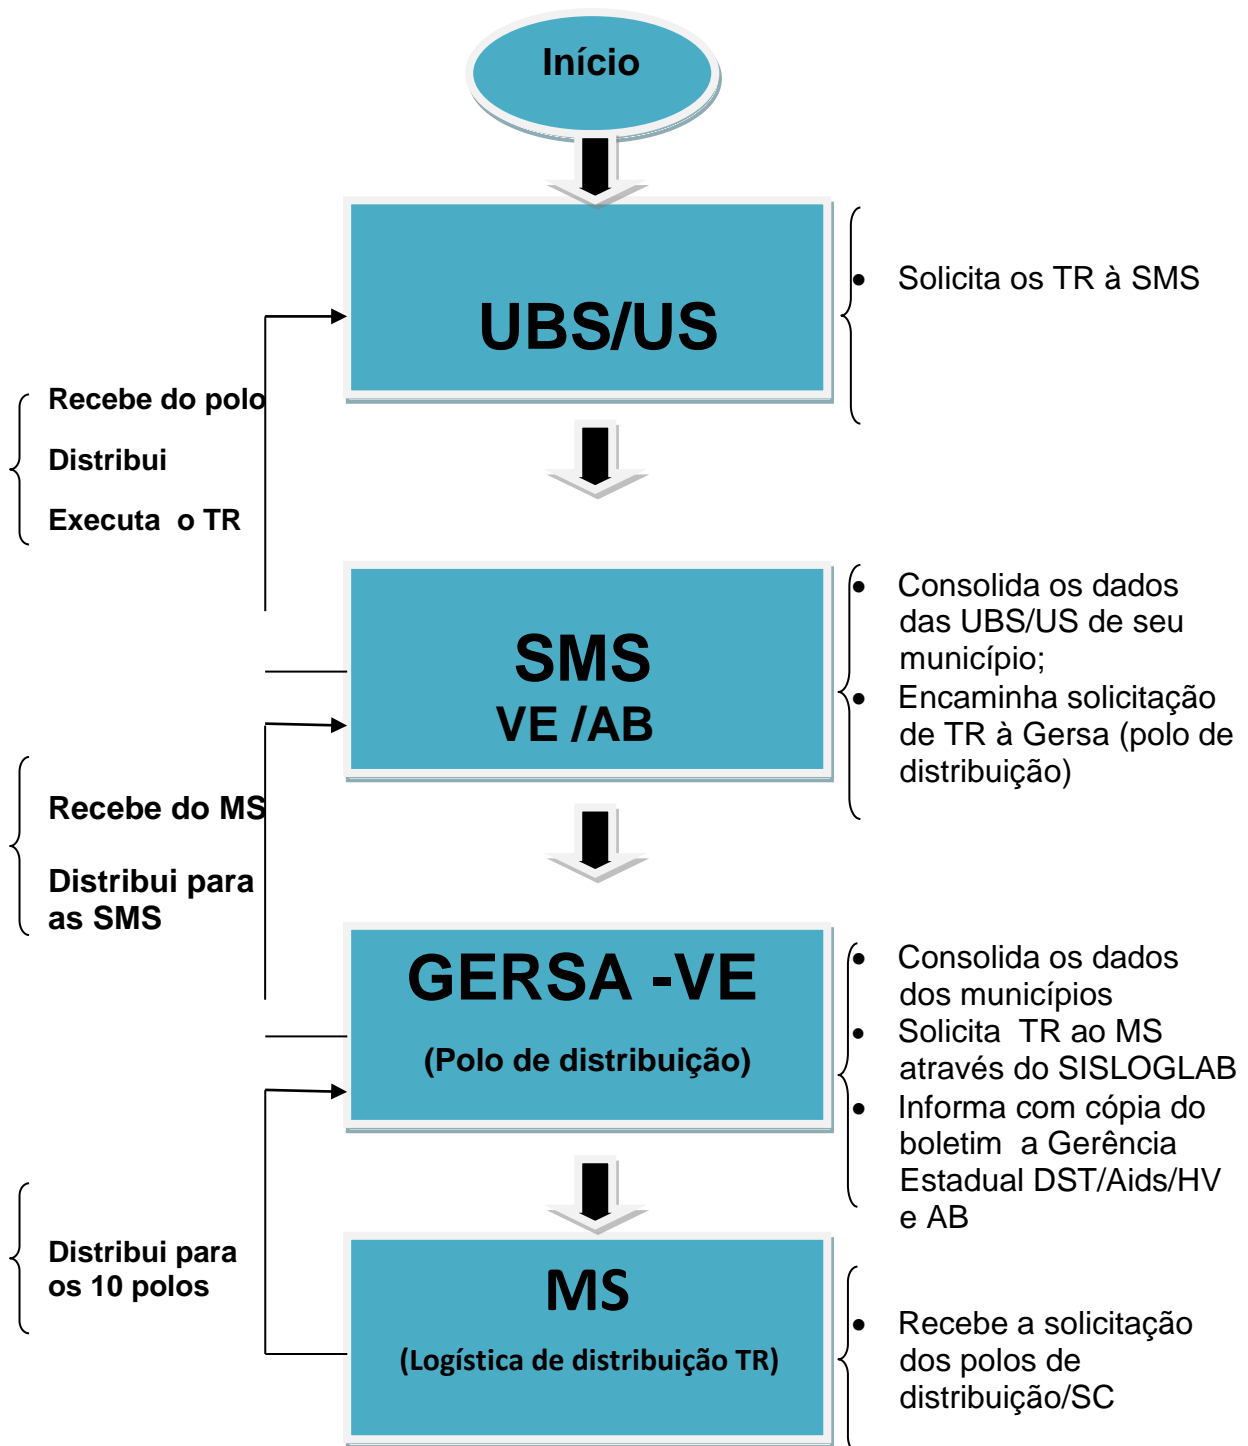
Início

UBS/US

- Solicita os TR à SMS

Recebe do polo

Distribui

Executa o TR

SMS
VE /AB

- Consolida os dados das UBS/US de seu município;
- Encaminha solicitação de TR à Gersa (polo de distribuição)

Recebe do MS

Distribui para as SMS

GERSA -VE
(Polo de distribuição)

- Consolida os dados dos municípios
- Solicita TR ao MS através do SISLOGLAB
- Informa com cópia do boletim a Gerência Estadual DST/Aids/HV e AB

Distribui para os 10 polos

MS
(Logística de distribuição TR)

- Recebe a solicitação dos polos de distribuição/SC